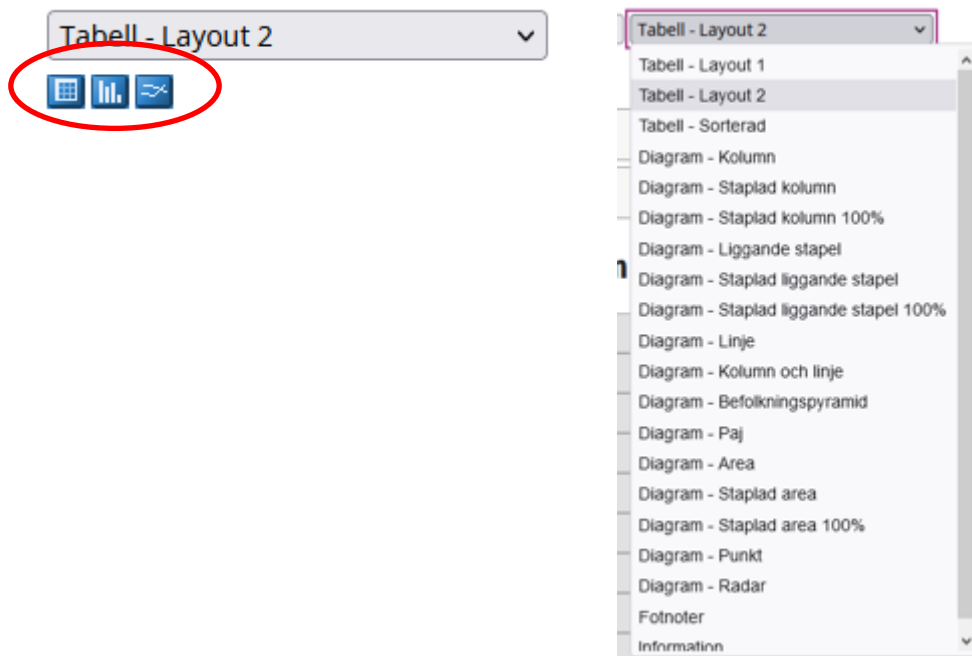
Tabell - Layout 2

Tabell - Layout 2

Tabell - Layout 1
Tabell - Layout 2
Tabell - Sorterad
Diagram - Kolumn
Diagram - Staplad kolumn
Diagram - Staplad kolumn 100%
Diagram - Liggande stapel
Diagram - Staplad liggande stapel
Diagram - Staplad liggande stapel 100%
Diagram - Linje
Diagram - Kolumn och linje
Diagram - Befolkningspyramid
Diagram - Paj
Diagram - Area
Diagram - Staplad area
Diagram - Staplad area 100%
Diagram - Punkt
Diagram - Radar
Fotnoter
Information